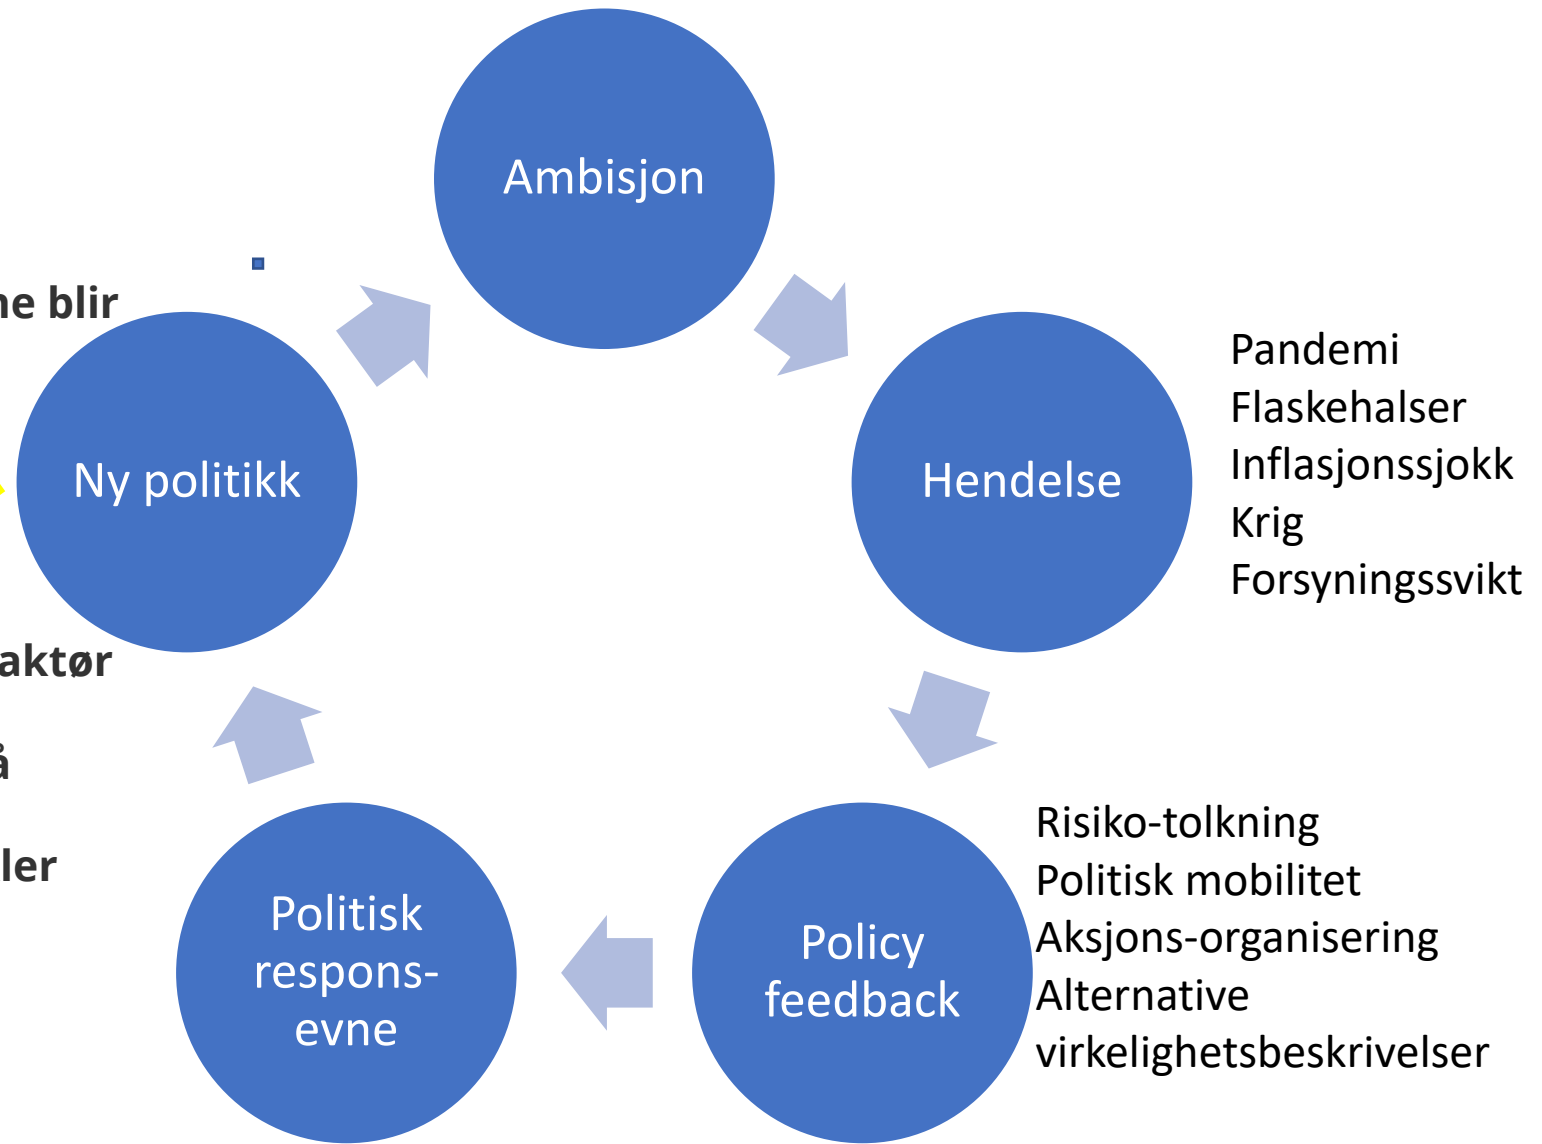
Ambisjon

ne blir

Ny politikk

aktør

å

ler

Hendelse

Pandemi
Flaskehalser
Inflasjonssjokk
Krig
Forsyningssvikt

Policy feedback

Risiko-tolkning
Politisk mobilitet
Aksjons-organisering
Alternative virkelighetsbeskrivelser

Politisk respons-evne